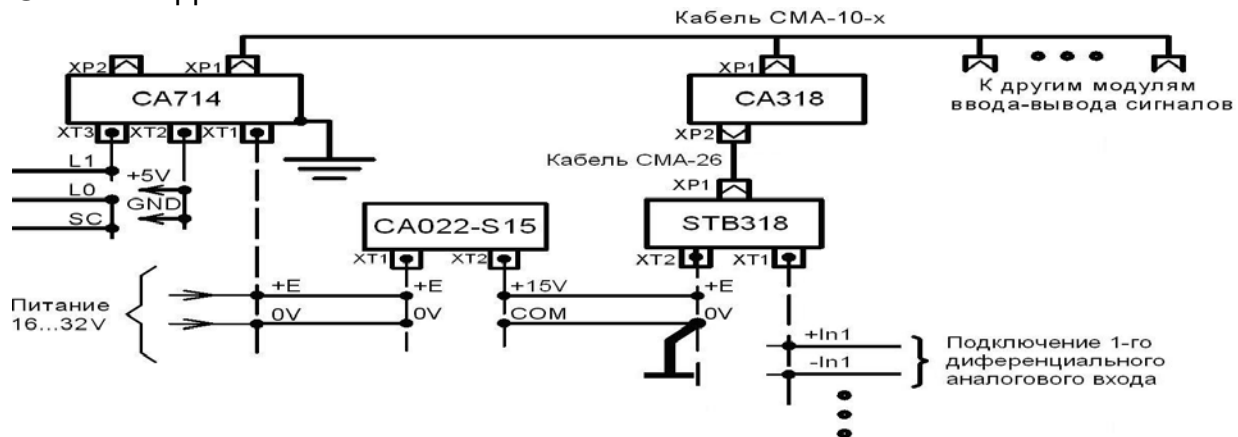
Кабель CMA-10-x

XP2 XP1

CA714

XT3 XT2 XT1

L1

+5V

L0

GND

SC

XP1

CA318

XP2

К другим модулям ввода-вывода сигналов

Кабель CMA-26

XP1

STB318

CA022-S15

XT1 XT2

XT2 XT1

Питание 16...32V

+E

0V

+E

0V

+15V

COM

+E

0V

+In1

-In1

Подключение 1-го диференциального аналогового входа